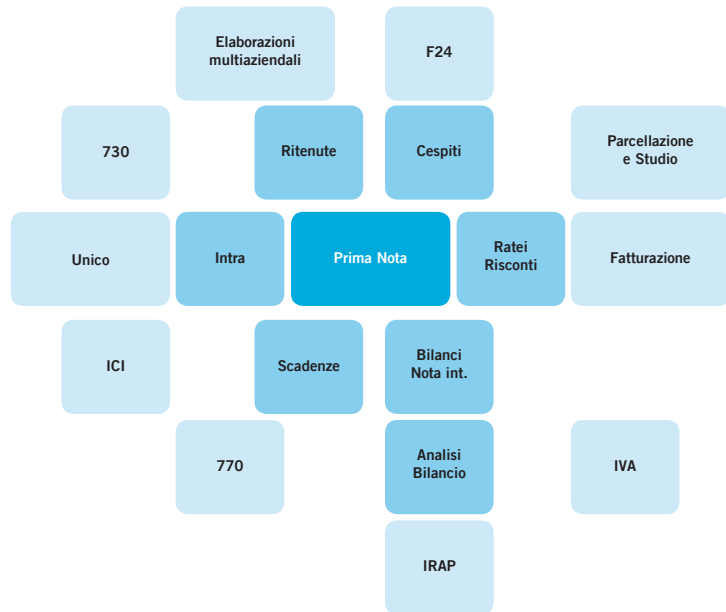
Elaborazioni multiaziendali

F24

730

Ritenute

Cespiti

Parcellazione e Studio

Unico

Intra

Prima Nota

Ratei Risconti

Fatturazione

ICI

Scadenze

Bilanci Nota int.

770

Analisi Bilancio

IVA

IRAP